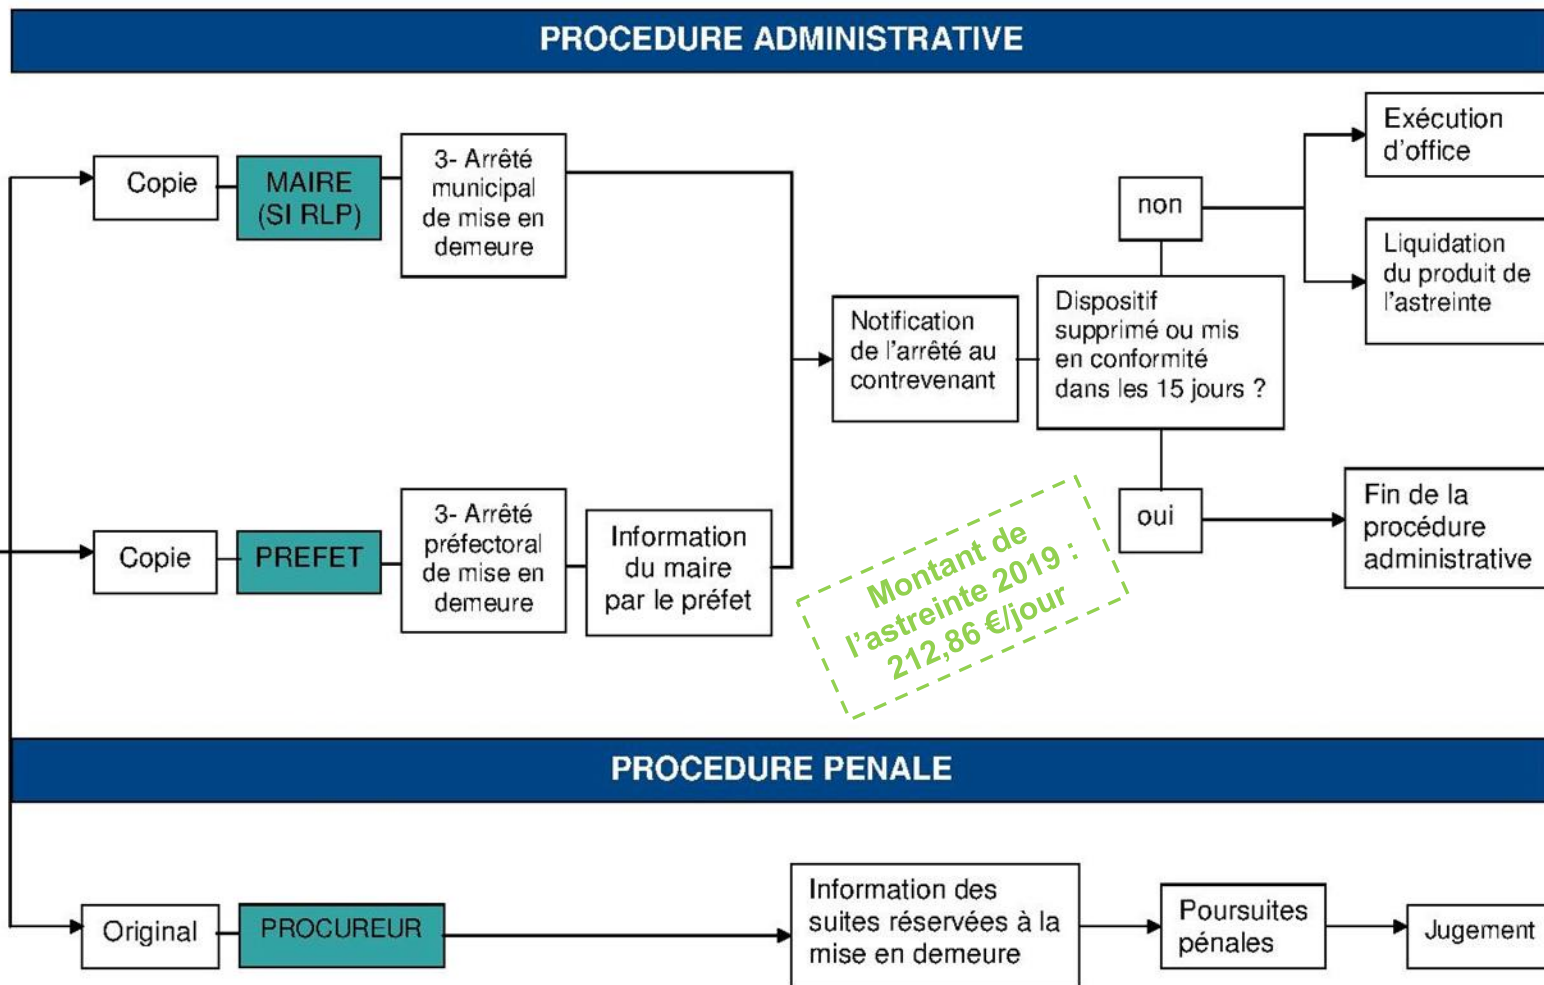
PROCEDURE ADMINISTRATIVE

Copie

MAIRE (SI RLP)

3- Arrêté municipal de mise en demeure

Copie

PREFET

3- Arrêté préfectoral de mise en demeure

Information du maire par le préfet

Notification de l'arrêté au contrevenant

Dispositif supprimé ou mis en conformité dans les 15 jours ?

non

oui

Exécution d'office

Liquidation du produit de l'astreinte

Fin de la procédure administrative

Montant de l'astreinte 2019 : 212,86 €/jour

PROCEDURE PENALE

Original

PROCUREUR

Information des suites réservées à la mise en demeure

Poursuites pénales

Jugement